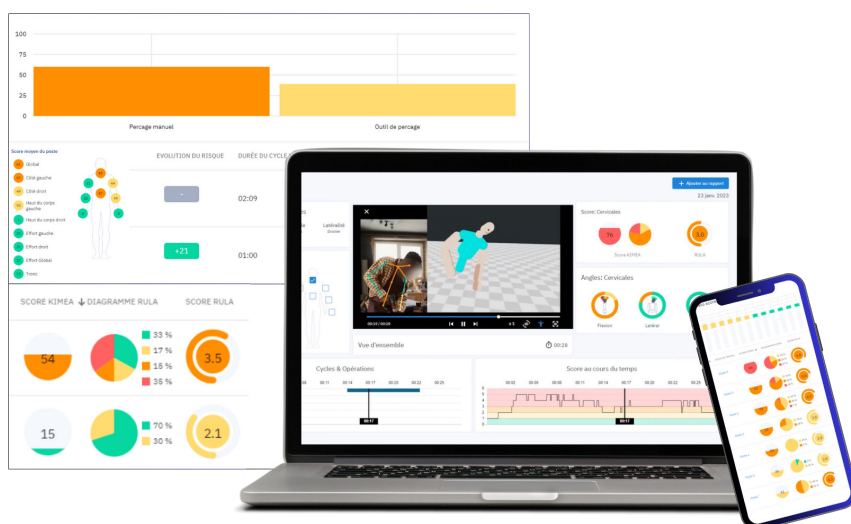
100
75
50
25
0

Perçage manuel

Outil de perçage

Score moyen du poste

Global
Côté gauche
Côté droit
Haut du corps gauche
Haut du corps droit
Effort gauche
Effort droit
Effort Global
Tronc

EVOLUTION DU RISQUE

DURÉE DU CYCLE

-

02:09

+21

01:00

SCORE KIMEA

DIAGRAMME RULA

SCORE RULA

54

33 %
17 %
15 %
35 %

3.5

15

70 %
30 %

2.1

+ Ajouter au rapport

23 janv. 2022

Latéralité

Score Cervicales

76

3.0

Score KIMEA

RULA

Angles: Cervicales

Flexion

Latéral

00:11 / 00:28

Vue d'ensemble

00:28

Cycles & Opérations

Score au cours du temps

00:17

00:17